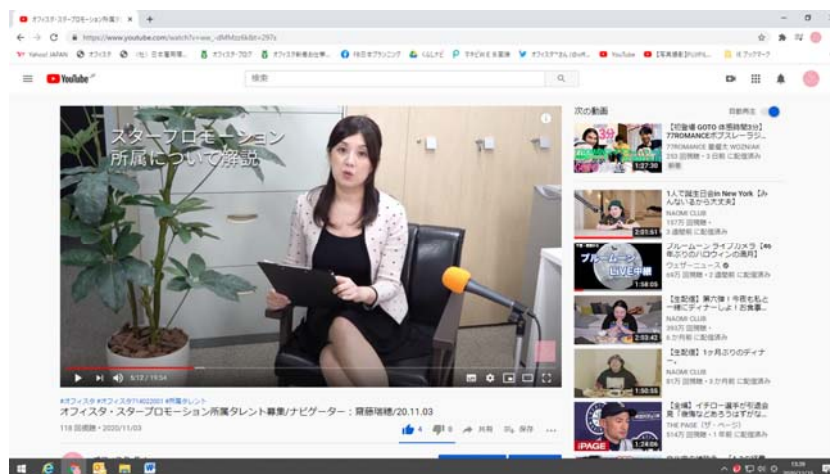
オフィスタ・スタープロモーション所属タレ ×
https://www.youtube.com/watch?v=ww_-dMMzz6k&t=297s
Yahoo! JAPAN
YouTube
検索
スタープロモーション
所属について解説
6:12 / 19:54
#オフィスタ #オフィスタ114022001 #所属タレント
オフィスタ・スタープロモーション所属タレント募集/ナビゲーター：齋藤瑞穂/20.11.03
118 回視聴・2020/11/03
4 0 共有 保存 ...
次の動画
自動再生
【初登場 GOTO 体験純賀3分】 77ROMANCEガスレーラジ...
77ROMANCE 築盛太 WOZNIAK
253 回視聴・3 日前 に配信済み
新着
1:27:36
1人で誕生日会in New York【みんないるから大丈夫】
NAOMI CLUB
157万 回視聴・
3 週間前 に配信済み
2:05:51
ブルームーン ライブカメラ【46年ぶりのハロウィンの満月】
ウェザーニュース
44万 回視聴・2 週間前 に配信済み
ブルームーン
LIVE中継
1:58:05
【生配信】第六弾！今夜も私と一緒にディナーしよ！お食事...
NAOMI CLUB
393万 回視聴・
5 か月前 に配信済み
2:53:42
【生配信】1ヶ月ぶりのディナー
NAOMI CLUB
81万 回視聴・3 か月前 に配信済み
1:50:55
【全編】イチロー選手が引退会見「後悔などあろうはずがな...
THE PAGE（ザ・ページ）
514万 回視聴・1 年前 に配信済み
1:24:06